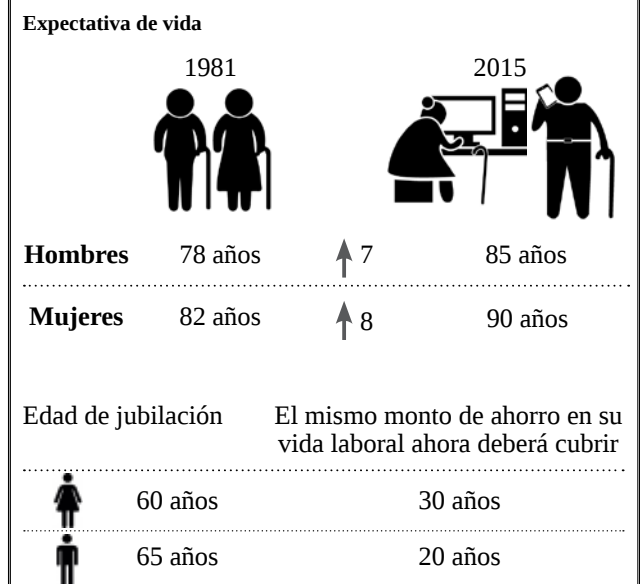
**Expectativa de vida**

1981

2015

| | 1981 | | 2015 |
|---|---|---|---|
| **Hombres** | 78 años | 7 | 85 años |
| **Mujeres** | 82 años | 8 | 90 años |

| Edad de jubilación | El mismo monto de ahorro en su vida laboral ahora deberá cubrir |
|---|---|
| 60 años | 30 años |
| 65 años | 20 años |